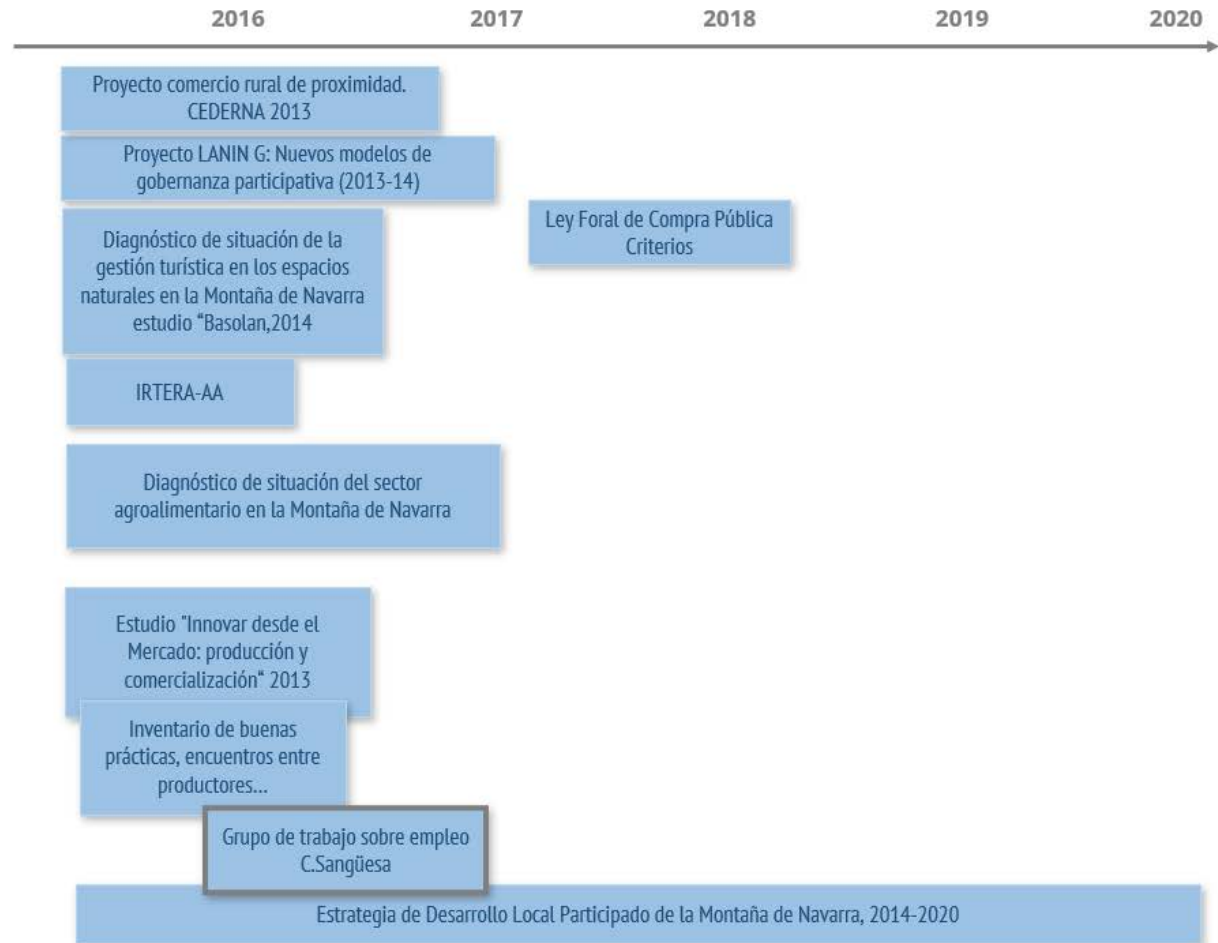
2016 2017 2018 2019 2020

Proyecto comercio rural de proximidad. CEDERNA 2013

Proyecto LANIN G: Nuevos modelos de gobernanza participativa (2013-14)

Ley Foral de Compra Pública Criterios

Diagnóstico de situación de la gestión turística en los espacios naturales en la Montaña de Navarra estudio "Basolan,2014

IRTERA-AA

Diagnóstico de situación del sector agroalimentario en la Montaña de Navarra

Estudio "Innovar desde el Mercado: producción y comercialización" 2013

Inventario de buenas prácticas, encuentros entre productores...

Grupo de trabajo sobre empleo C.Sangüesa

Estrategia de Desarrollo Local Participado de la Montaña de Navarra, 2014-2020